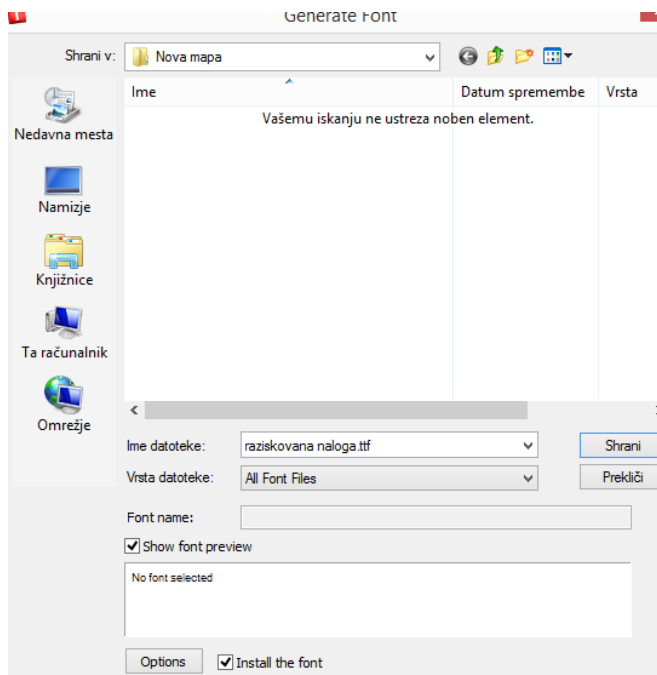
Generate Font

Shrani v: Nova mapa

Ime | Datum spremembe | Vrsta

Vašemu iskanju ne ustreza noben element.

Nedavna mesta

Namizje

Knjižnice

Ta računalnik

Omrežje

Ime datoteke: raziskovana naloga.ttf

Shrani

Vrsta datoteke: All Font Files

Prekliči

Font name:

Show font preview

No font selected

Options

Install the font